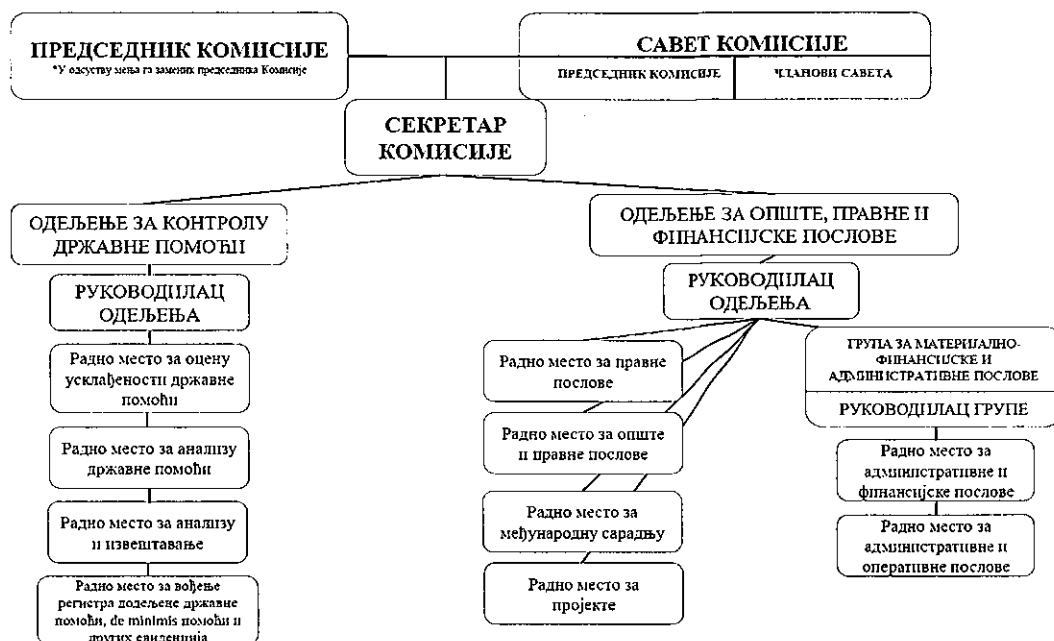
ПРЕДСЕДНИК КОМИСИЈЕ
*У одсуству мења га заменик председника Комисије

САВЕТ КОМИСИЈЕ
ПРЕДСЕДНИК КОМИСИЈЕ
ЧЛАНОВИ САВЕТА

СЕКРЕТАР КОМИСИЈЕ

ОДЕЉЕЊЕ ЗА КОНТРОЛУ ДРЖАВНЕ ПОМОЋИ

РУКОВОДИЛАЦ ОДЕЉЕЊА

Радно место за оцену усклађености државне помоћи

Радно место за анализу државне помоћи

Радно место за анализу и извештавање

Радно место за вођење регистра додељене државне помоћи, de minimis помоћи и других евиденција

ОДЕЉЕЊЕ ЗА ОПШТЕ, ПРАВНЕ И ФИНАНСИЈСКЕ ПОСЛОВЕ

РУКОВОДИЛАЦ ОДЕЉЕЊА

Радно место за правне послове

Радно место за опште и правне послове

Радно место за међународну сарадњу

Радно место за пројекте

ГРУПА ЗА МАТЕРИЈАЛНО-ФИНАНСИЈСКЕ И АДМИНИСТРАТИВНЕ ПОСЛОВЕ

РУКОВОДИЛАЦ ГРУПЕ

Радно место за административне и финансијске послове

Радно место за административне и оперативне послове